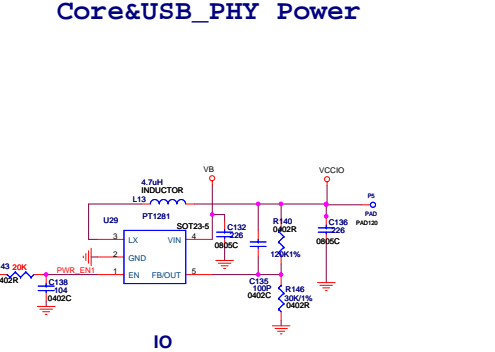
Core&USB_PHY Power

4.7uH
INDUCTOR
L13

VB

VCCIO

P5
PAD
PAD120

U29
PT1281
SOT23-5

C132
226
0805C

R140
0402R

C136
226
0805C

3 LX VIN 4
2 GND
1 EN FB/OUT 5

43 20K
402R

PWR_EN1

120K1%

C138
104
0402C

C135
100P
0402C

R146
30K/1%
0402R

IO